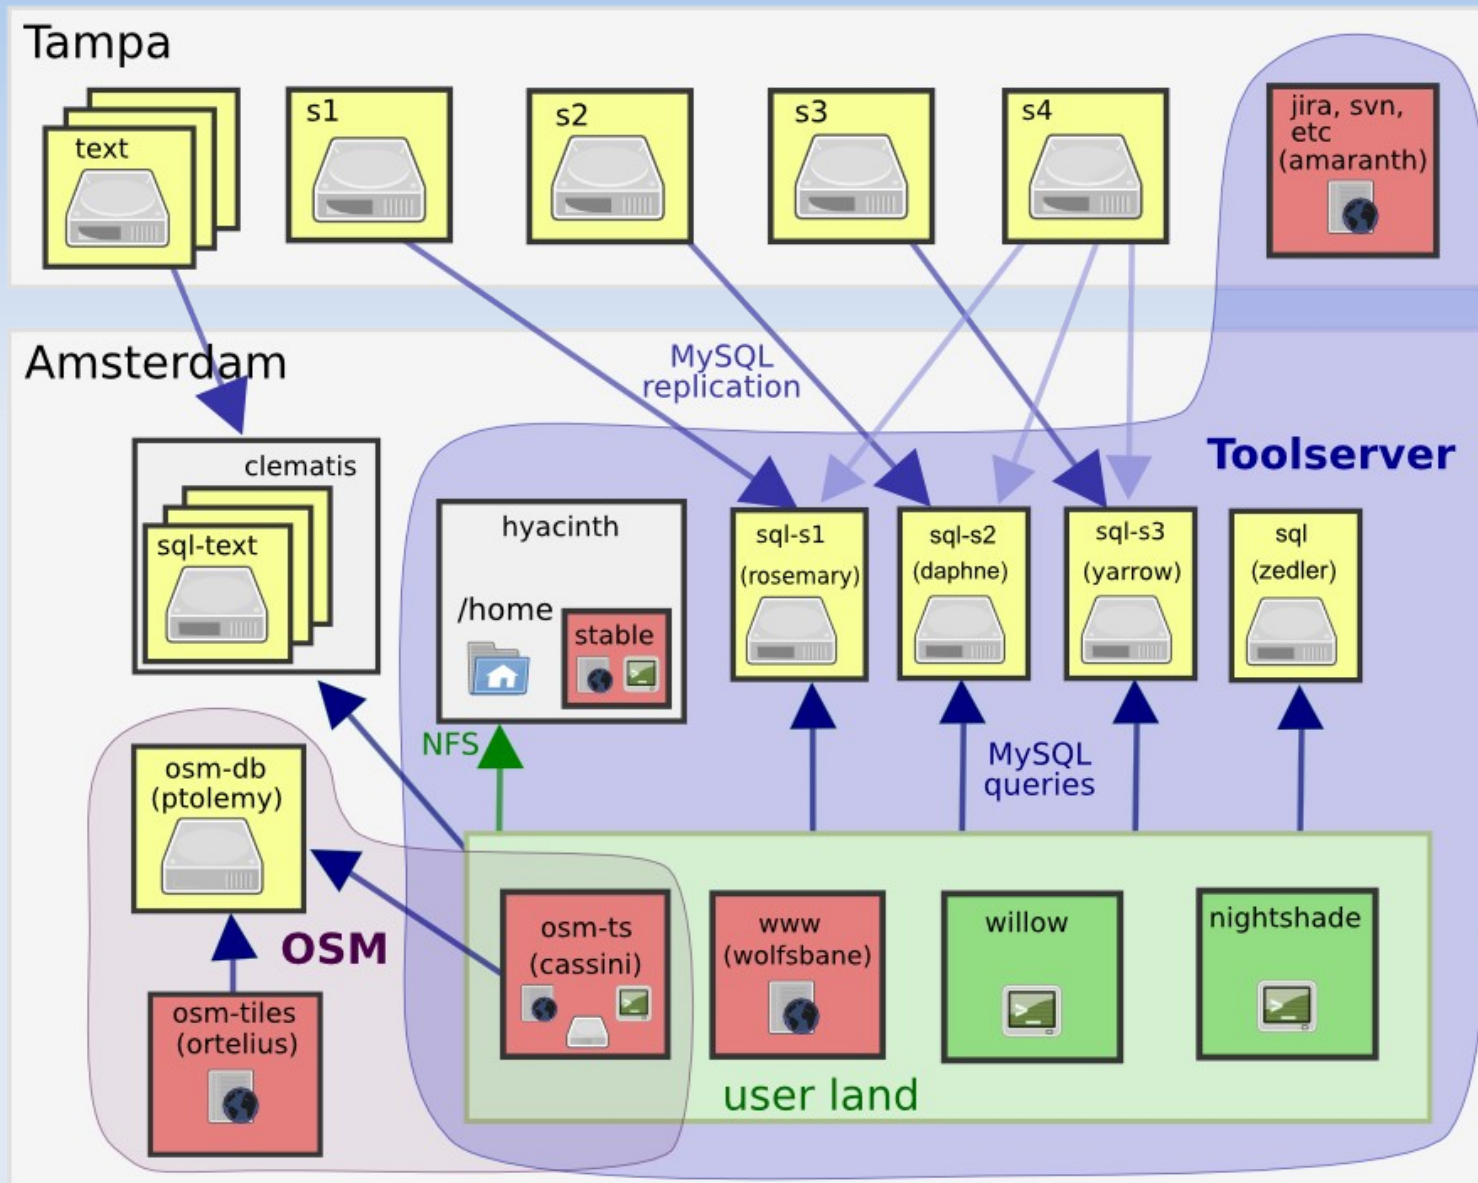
Tampa

text

s1

s2

s3

s4

jira, svn, etc (amaranth)

Amsterdam

MySQL replication

Toolserver

clematis

sql-text

hyacinth

/home

stable

sql-s1 (rosemary)

sql-s2 (daphne)

sql-s3 (yarrow)

sql (zedler)

NFS

MySQL queries

osm-db (ptolemy)

OSM

osm-ts (cassini)

www (wolfsbane)

willow

nightshade

osm-tiles (ortelius)

user land